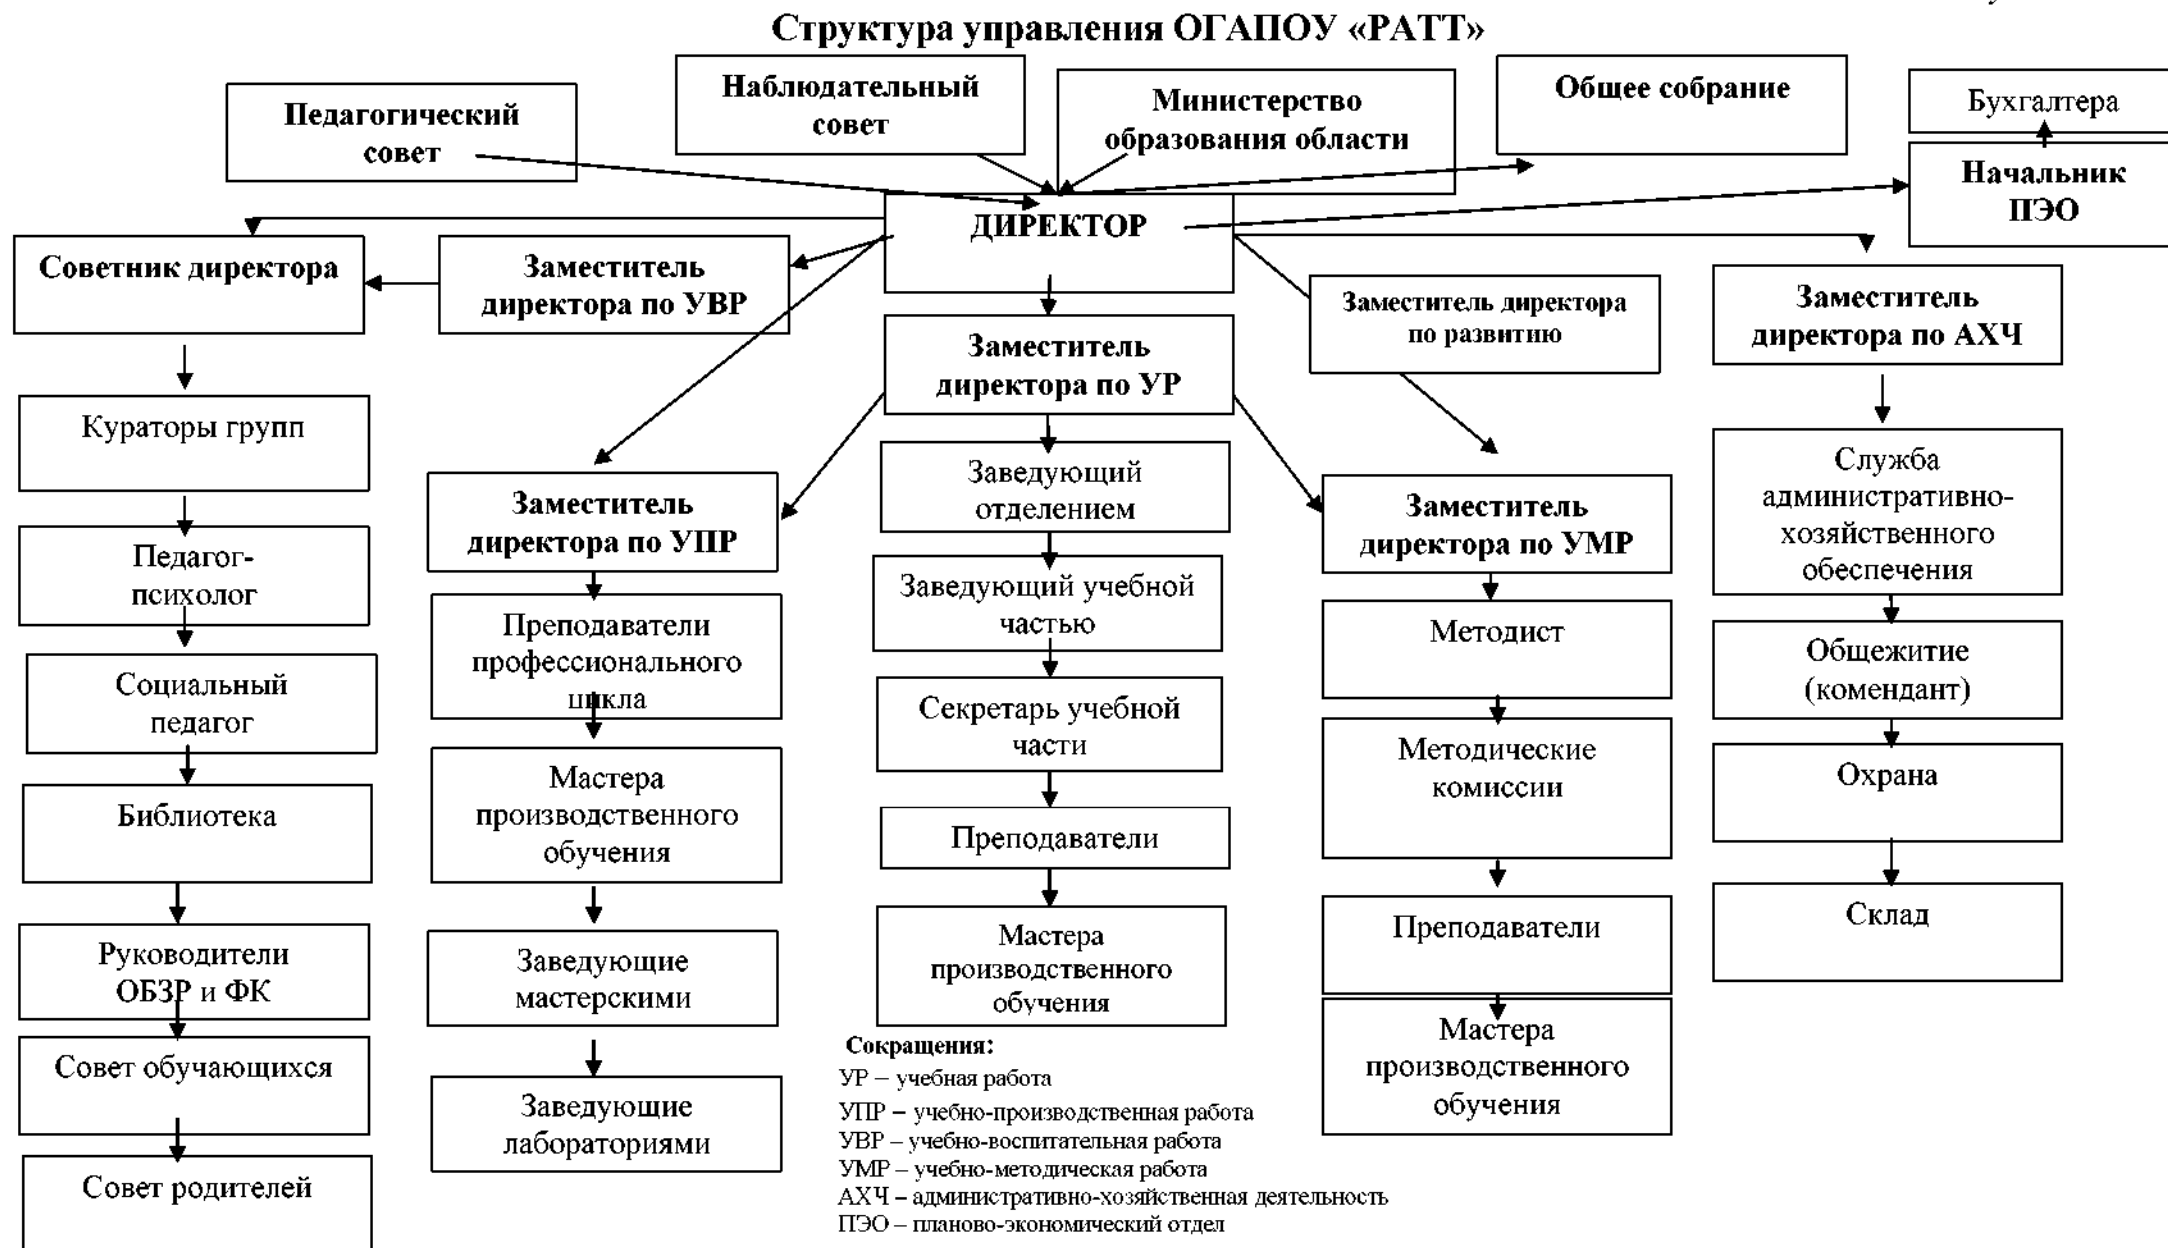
Структура управления ОГАПОУ «РАТТ»

Педагогический совет

Наблюдательный совет

Министерство образования области

Общее собрание

Бухгалтера

Начальник ПЭО

ДИРЕКТОР

Советник директора

Заместитель директора по УВР

Заместитель директора по УР

Заместитель директора по развитию

Заместитель директора по АХЧ

Кураторы групп

Педагог-психолог

Социальный педагог

Библиотека

Руководители ОБЗР и ФК

Совет обучающихся

Совет родителей

Заместитель директора по УПР

Преподаватели профессионального цикла

Мастера производственного обучения

Заведующие мастерскими

Заведующие лабораториями

Заведующий отделением

Заведующий учебной частью

Секретарь учебной части

Преподаватели

Мастера производственного обучения

Заместитель директора по УМР

Методист

Методические комиссии

Преподаватели

Мастера производственного обучения

Служба административно-хозяйственного обеспечения

Общежитие (комендант)

Охрана

Склад

Сокращения:
УР – учебная работа
УПР – учебно-производственная работа
УВР – учебно-воспитательная работа
УМР – учебно-методическая работа
АХЧ – административно-хозяйственная деятельность
ПЭО – планово-экономический отдел